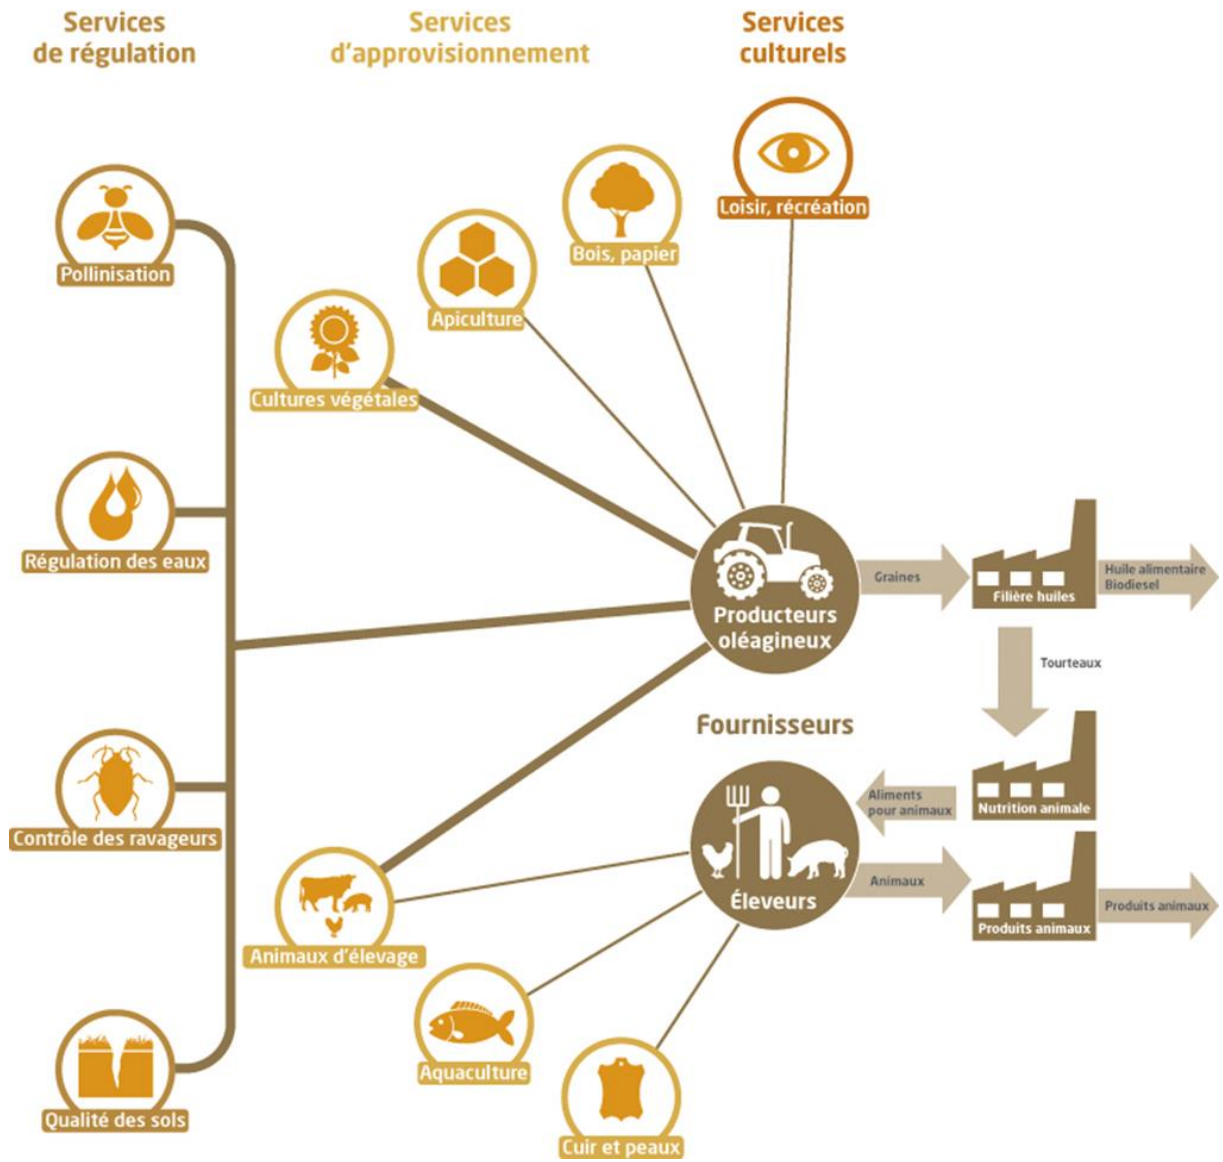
Services de régulation

Services d'approvisionnement

Services culturels

Pollinisation

Régulation des eaux

Contrôle des ravageurs

Qualité des sols

Cultures végétales

Apiculture

Bois, papier

Loisir, récréation

Producteurs oléagineux

Graines

Filière huiles

Huile alimentaire
Biodiesel

Tourteaux

Fournisseurs

Nutrition animale

Aliments pour animaux

Éleveurs

Animaux

Produits animaux

Produits animaux

Animaux d'élevage

Aquaculture

Cuir et peaux